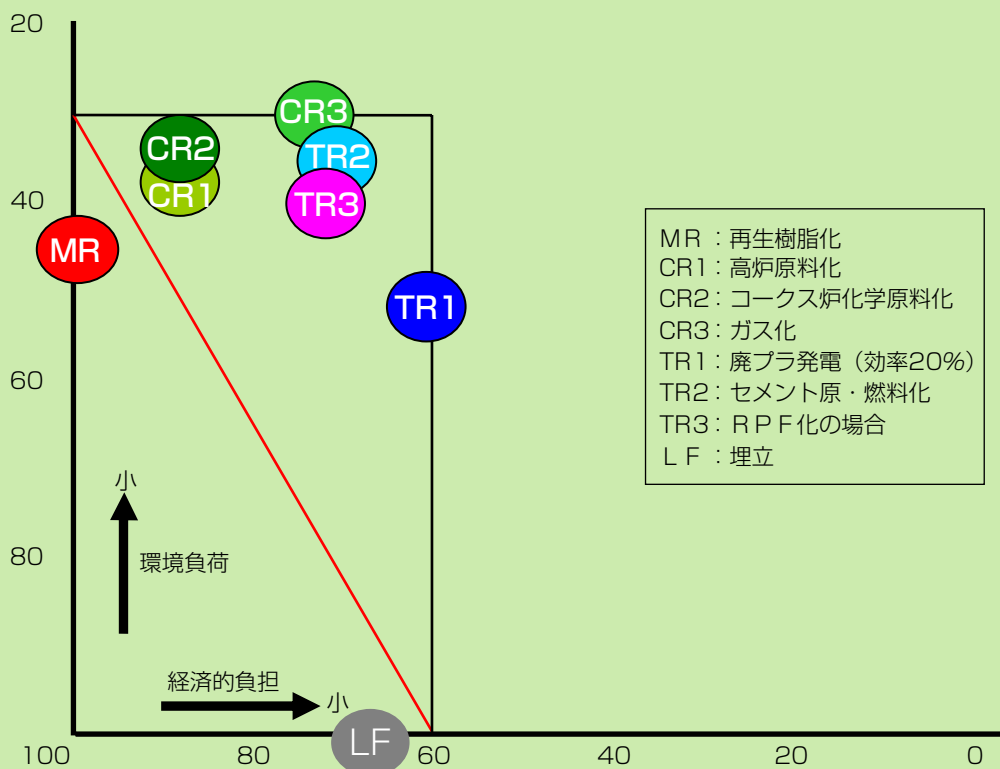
20
40
60
80
100
80
60
40
20
0

CR3
CR2
TR2
CR1
TR3
MR
TR1
LF

小
環境負荷

経済的負担
小

MR ：再生樹脂化
CR1：高炉原料化
CR2：コークス炉化学原料化
CR3：ガス化
TR1：廃プラ発電（効率20%）
TR2：セメント原・燃料化
TR3：ＲＰＦ化の場合
ＬＦ ：埋立